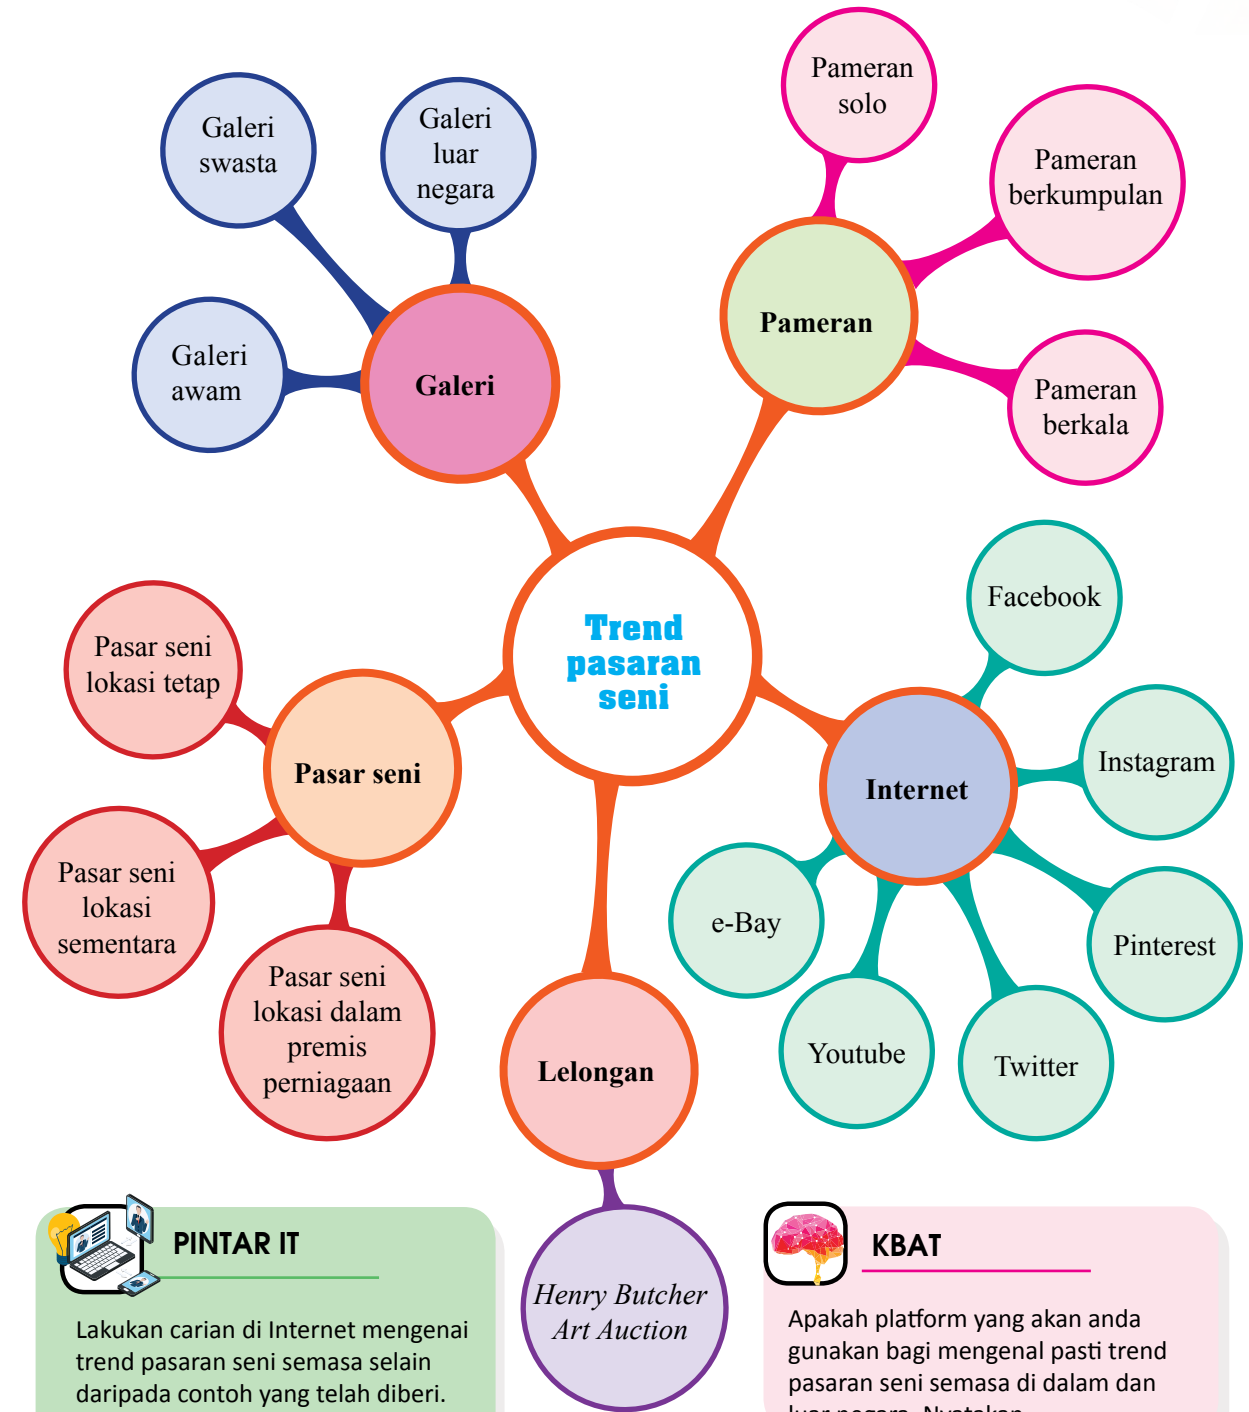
Galeri swasta

Galeri luar negara

Galeri awam

Galeri

Pameran solo

Pameran berkumpulan

Pameran

Pameran berkala

Trend pasaran seni

Facebook

Instagram

Internet

Pinterest

e-Bay

Youtube

Twitter

Pasar seni lokasi tetap

Pasar seni

Pasar seni lokasi sementara

Pasar seni lokasi dalam premis perniagaan

Lelongan

Henry Butcher Art Auction

PINTAR IT

Lakukan carian di Internet mengenai trend pasaran seni semasa selain daripada contoh yang telah diberi.

KBAT

Apakah platform yang akan anda gunakan bagi mengenal pasti trend pasaran seni semasa di dalam dan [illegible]